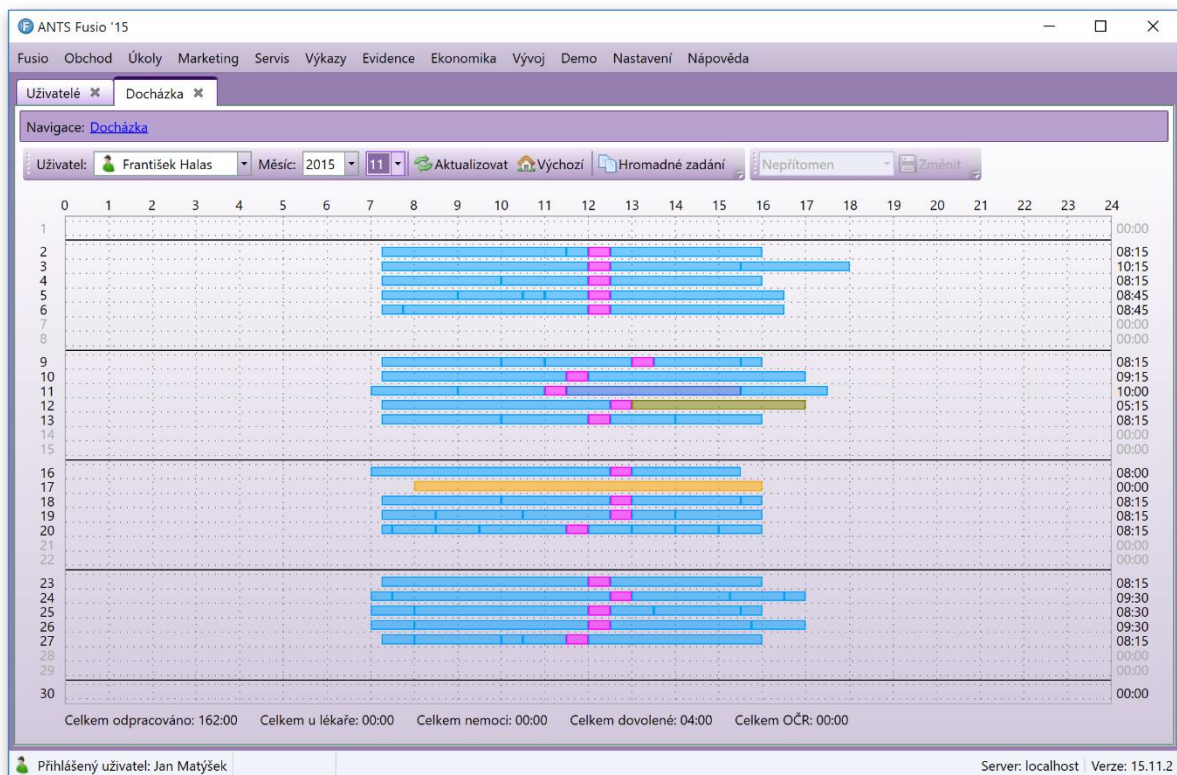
ANTS Fusio '15

Fusio Obchod Úkoly Marketing Servis Výkazy Evidence Ekonomika Vývoj Demo Nastavení Nápověda

Uživatelé ✖ Docházka ✖

Navigace: Docházka

Uživatel: František Halas Měsíc: 2015 11 Aktualizovat Výchozí Hromadné zadání Nepřítomen Změnit

0 1 2 3 4 5 6 7 8 9 10 11 12 13 14 15 16 17 18 19 20 21 22 23 24

1 00:00
2 08:15
3 10:15
4 08:15
5 08:45
6 08:45
7 00:00
8 00:00
9 08:15
10 09:15
11 10:00
12 05:15
13 08:15
14 00:00
15 00:00
16 08:00
17 00:00
18 08:15
19 08:15
20 08:15
21 00:00
22 00:00
23 08:15
24 09:30
25 08:30
26 09:30
27 08:15
28 00:00
29 00:00
30 00:00

Celkem odpracováno: 162:00 Celkem u lékaře: 00:00 Celkem nemoci: 00:00 Celkem dovolené: 04:00 Celkem OČR: 00:00

Přihlášený uživatel: Jan Matýšek

Server: localhost Verze: 15.11.2